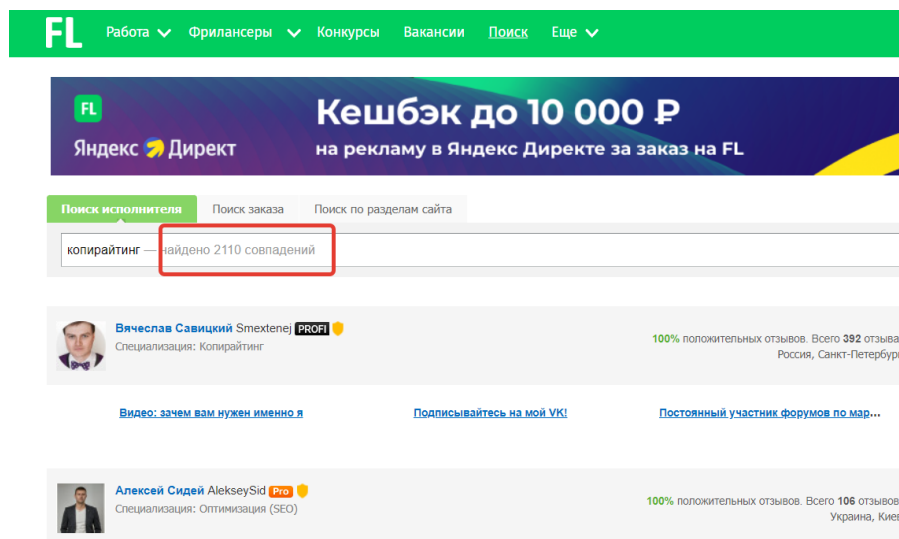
FL Работа Фрилансеры Конкурсы Вакансии Поиск Еще

FL Яндекс Директ Кешбэк до 10 000 ₽ на рекламу в Яндекс Директе за заказ на FL

Поиск исполнителя Поиск заказа Поиск по разделам сайта

копирайтинг — найдено 2110 совпадений

Вячеслав Савицкий Smextenej PROFI
Специализация: Копирайтинг
100% положительных отзывов. Всего 392 отзыва
Россия, Санкт-Петербург

Видео: зачем вам нужен именно я Подписывайтесь на мой VK! Постоянный участник форумов по мар...

Алексей Сидей AlekseySid Pro
Специализация: Оптимизация (SEO)
100% положительных отзывов. Всего 106 отзывов
Украина, Киев